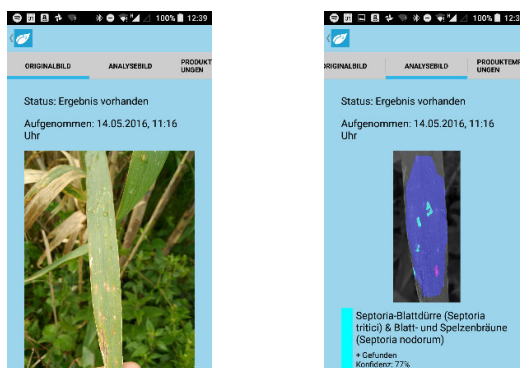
100% 12:39

ORIGINALBILD ANALYSEBILD PRODUKTEMPFEHL UNGEN

Status: Ergebnis vorhanden

Aufgenommen: 14.05.2016, 11:16 Uhr

100% 12:3

ORIGINALBILD ANALYSEBILD PRODUKTEMPF UNGEN

Status: Ergebnis vorhanden

Aufgenommen: 14.05.2016, 11:16 Uhr

Septoria-Blattdürre (Septoria tritici) & Blatt- und Spelzenbräune (Septoria nodorum)

+ Gefunden
Konfidenz: 77%